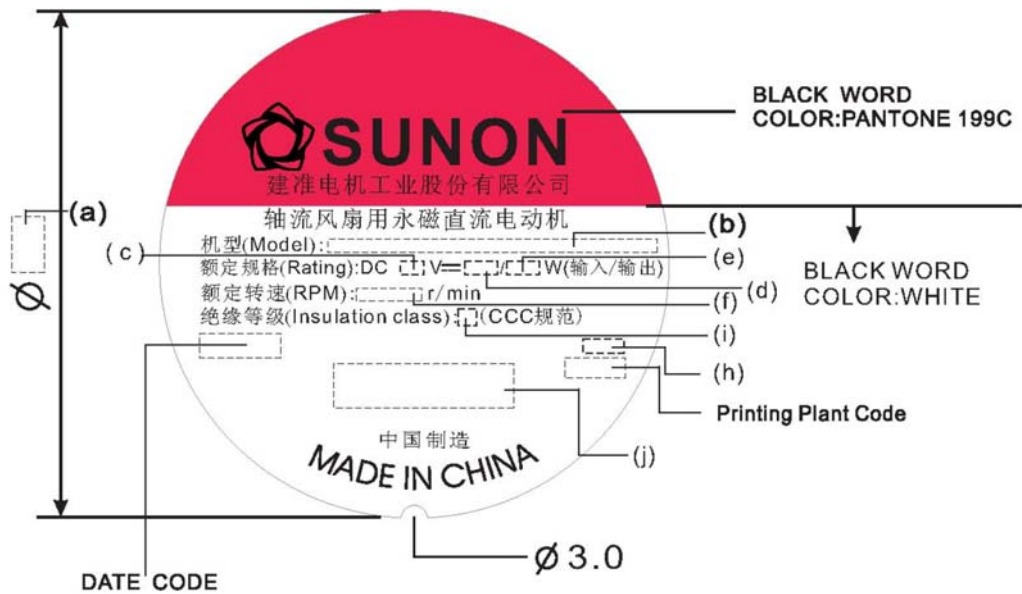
BLACK WORD
COLOR:PANTONE 199C

SUNON
建准电机工业股份有限公司

(a)

$\emptyset$

轴流风扇用永磁直流电动机

(b)

(c) 机型(Model):

额定规格(Rating):DC V= / W(输入/输出)

(e)

(d)

BLACK WORD
COLOR:WHITE

额定转速(RPM): r/min

(f)

绝缘等级(Insulation class): (CCC规范)

(i)

(h)

Printing Plant Code

中国制造
MADE IN CHINA

(j)

$\emptyset$ 3.0

DATE CODE